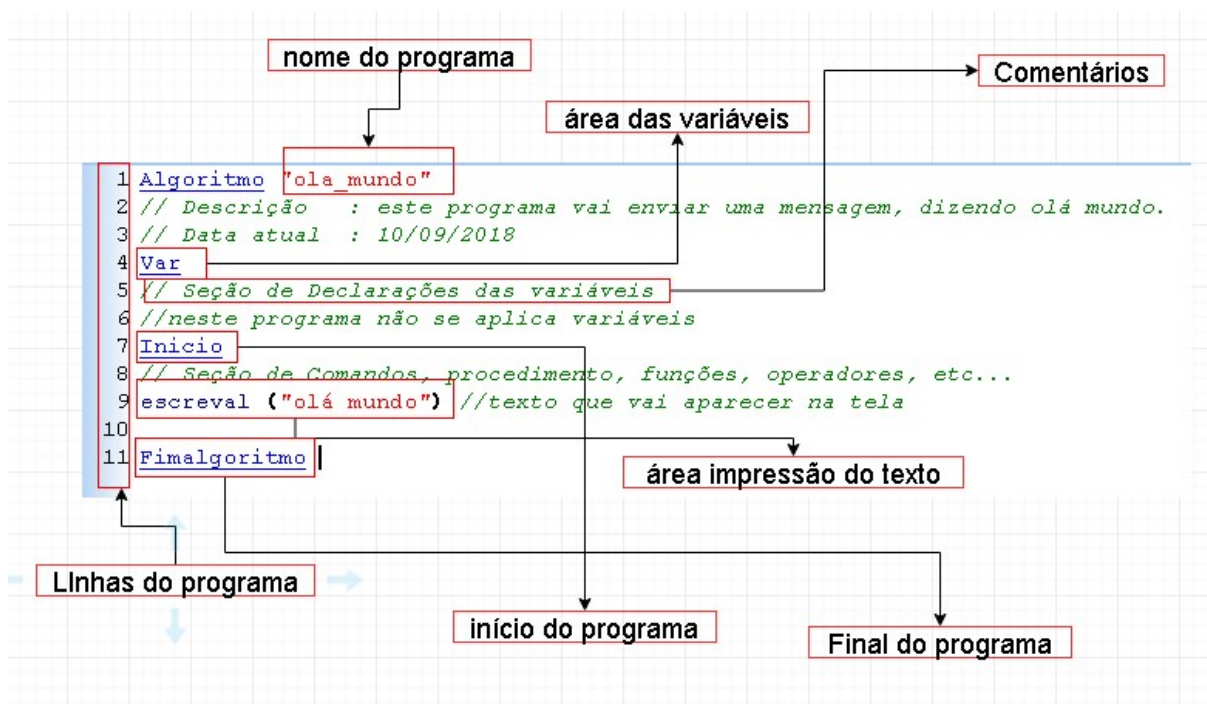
nome do programa

Comentários

área das variáveis

1 Algoritmo "ola_mundo"
2 // Descrição : este programa vai enviar uma mensagem, dizendo olá mundo.
3 // Data atual : 10/09/2018
4 Var
5 // Seção de Declarações das variáveis
6 //neste programa não se aplica variáveis
7 Inicio
8 // Seção de Comandos, procedimento, funções, operadores, etc...
9 escreval ("olá mundo") //texto que vai aparecer na tela
10
11 Fimalgoritmo

área impressão do texto

LInhas do programa

início do programa

Final do programa